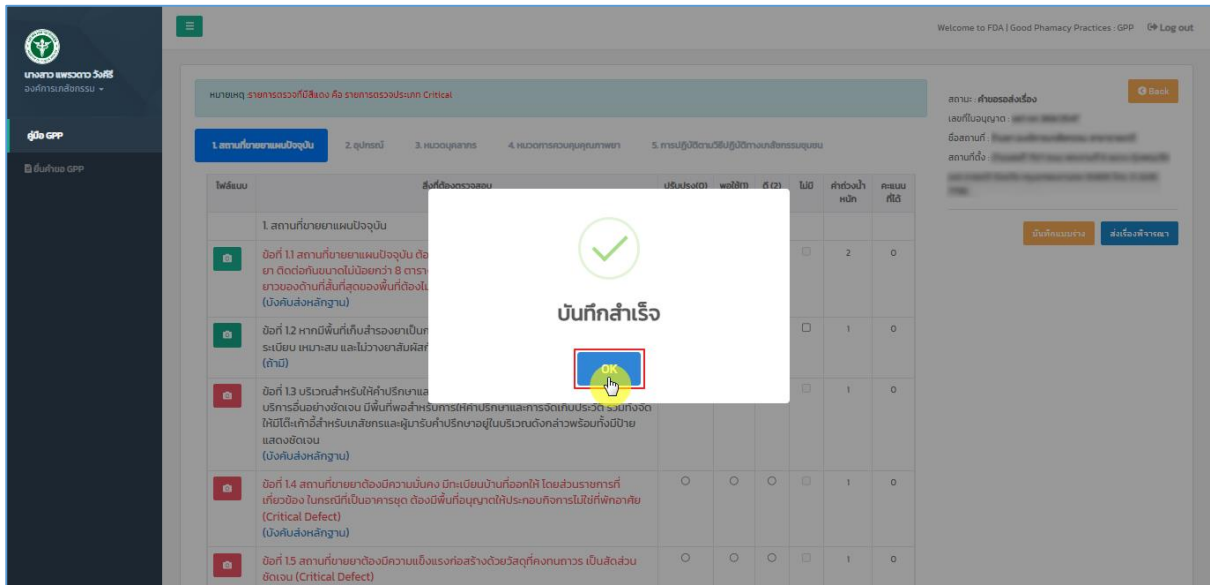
นางสาว แพรวดาว วังศิริ
องค์การเภสัชกรรม

คู่มือ GPP
ยื่นคำขอ GPP

Welcome to FDA | Good Phamacy Practices : GPP Log out

หมายเหตุ :รายการตรวจที่มีสีแดง คือ รายการตรวจประเภท Critical

1. สถานที่ขายยาแผนปัจจุบัน 2. อุปกรณ์ 3. หมวดบุคลากร 4. หมวดการควบคุมคุณภาพยา 5. การปฏิบัติตามวิธีปฏิบัติทางเภสัชกรรมชุมชน

| ไฟล์แนบ | สิ่งที่ต้องตรวจสอบ | ปรับปรุง(0) | พอใช้(1) | ดี (2) | ไม่มี | ค่าถ่วงน้ำหนัก | คะแนนที่ได้ |
|---|---|---|---|---|---|---|---|
| | 1. สถานที่ขายยาแผนปัจจุบัน | | | | | | |
| | ข้อที่ 1.1 สถานที่ขายยาแผนปัจจุบัน ต้อ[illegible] ยา ติดต่อกันขนาดไม่น้อยกว่า 8 ตาร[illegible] ยาวของด้านที่สั้นที่สุดของพื้นที่ต้องไ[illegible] (บังคับส่งหลักฐาน) | | | | | 2 | 0 |
| | ข้อที่ 1.2 หากมีพื้นที่เก็บสำรองยาเป็นก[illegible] ระเบียบ เหมาะสม และไม่วางยาสัมผัส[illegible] (ถ้ามี) | | | | | 1 | 0 |
| | ข้อที่ 1.3 บริเวณสำหรับให้คำปรึกษาแล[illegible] บริการอื่นอย่างชัดเจน มีพื้นที่พอสำหรับการให้คำปรึกษาและการจัดเก็บประวัติ รวมทั้งจัดให้มีโต๊ะเก้าอี้สำหรับเภสัชกรและผู้มารับคำปรึกษาอยู่ในบริเวณดังกล่าวพร้อมทั้งมีป้ายแสดงชัดเจน (บังคับส่งหลักฐาน) | | | | | 1 | 0 |
| | ข้อที่ 1.4 สถานที่ขายยาต้องมีความมั่นคง มีทะเบียนบ้านที่ออกให้ โดยส่วนราชการที่เกี่ยวข้อง ในกรณีที่เป็นอาคารชุด ต้องมีพื้นที่อนุญาตให้ประกอบกิจการไม่ใช่ที่พักอาศัย (Critical Defect) (บังคับส่งหลักฐาน) | | | | | 1 | 0 |
| | ข้อที่ 1.5 สถานที่ขายยาต้องมีความแข็งแรงก่อสร้างด้วยวัสดุที่คงทนถาวร เป็นสัดส่วนชัดเจน (Critical Defect) | | | | | 1 | 0 |

Back
สถานะ : คำขอรอส่งเรื่อง
เลขที่ใบอนุญาต : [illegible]
ชื่อสถานที่ : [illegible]
สถานที่ตั้ง : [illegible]

บันทึกแบบร่าง
ส่งเรื่องพิจารณา

บันทึกสำเร็จ
OK